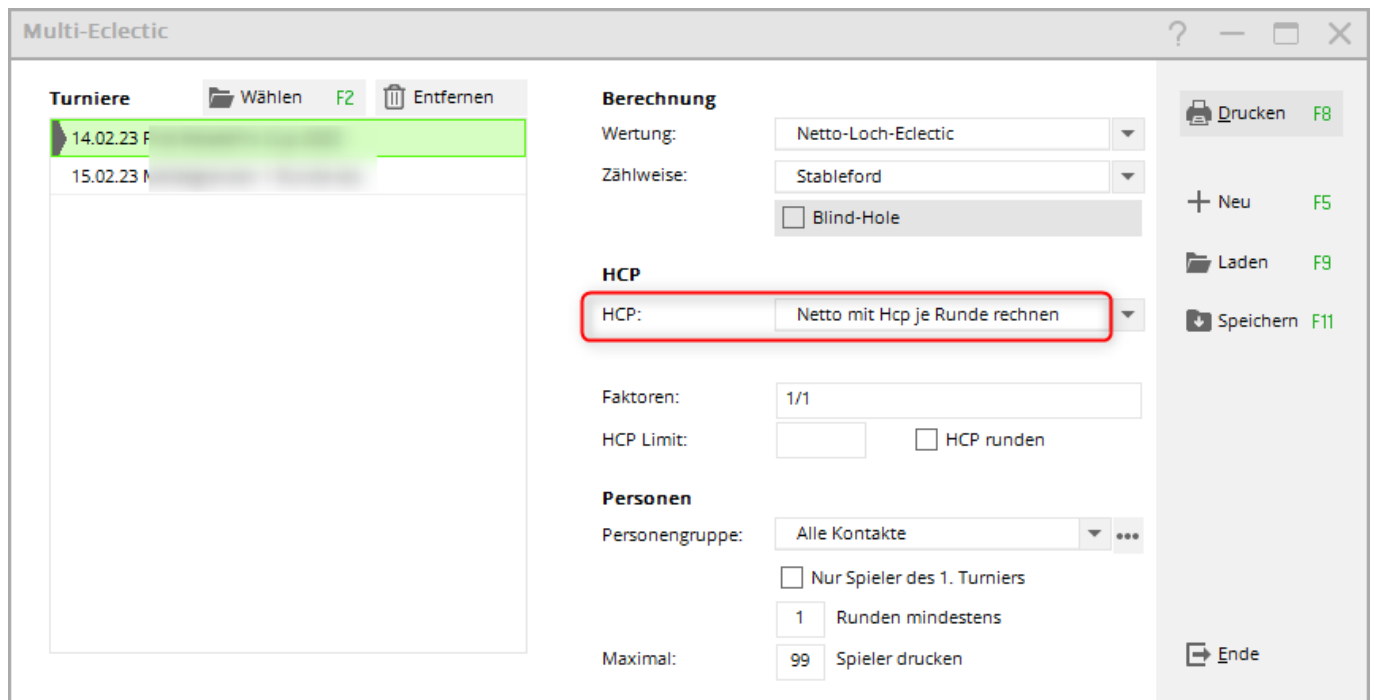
Multi-Eclectic

? — ☐ ✕

Turniere
Wählen F2
Entfernen

14.02.23 P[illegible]
15.02.23 M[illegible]

Berechnung
Wertung: Netto-Loch-Eclectic
Zählweise: Stableford
Blind-Hole

HCP
HCP: Netto mit Hcp je Runde rechnen

Faktoren: 1/1
HCP Limit:
HCP runden

Personen
Personengruppe: Alle Kontakte
Nur Spieler des 1. Turniers
1 Runden mindestens
Maximal: 99 Spieler drucken

Drucken F8
Neu F5
Laden F9
Speichern F11
Ende